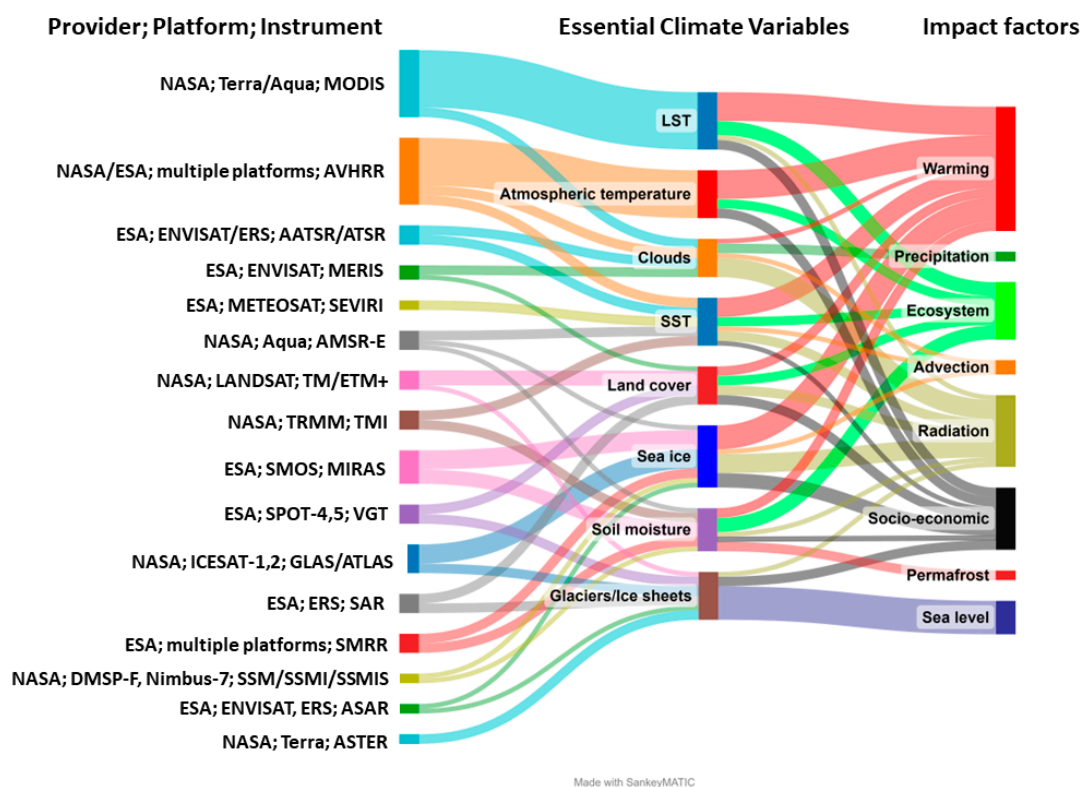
Provider; Platform; Instrument

Essential Climate Variables

Impact factors

NASA; Terra/Aqua; MODIS

NASA/ESA; multiple platforms; AVHRR

ESA; ENVISAT/ERS; AATSR/ATSR

ESA; ENVISAT; MERIS

ESA; METEOSAT; SEVIRI

NASA; Aqua; AMSR-E

NASA; LANDSAT; TM/ETM+

NASA; TRMM; TMI

ESA; SMOS; MIRAS

ESA; SPOT-4,5; VGT

NASA; ICESAT-1,2; GLAS/ATLAS

ESA; ERS; SAR

ESA; multiple platforms; SMRR

NASA; DMSP-F, Nimbus-7; SSM/SSMI/SSMIS

ESA; ENVISAT, ERS; ASAR

NASA; Terra; ASTER

LST

Atmospheric temperature

Clouds

SST

Land cover

Sea ice

Soil moisture

Glaciers/Ice sheets

Warming

Precipitation

Ecosystem

Advection

Radiation

Socio-economic

Permafrost

Sea level

Made with SankeyMATIC